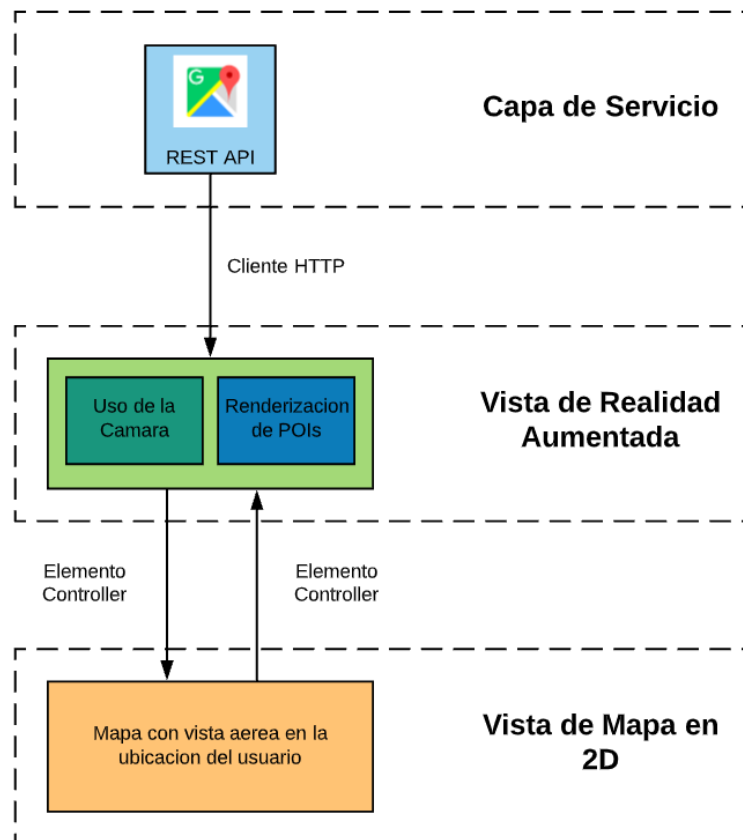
REST API

Capa de Servicio

Cliente HTTP

Uso de la Camara

Renderizacion de POIs

Vista de Realidad Aumentada

Elemento Controller

Elemento Controller

Mapa con vista aerea en la ubicacion del usuario

Vista de Mapa en 2D